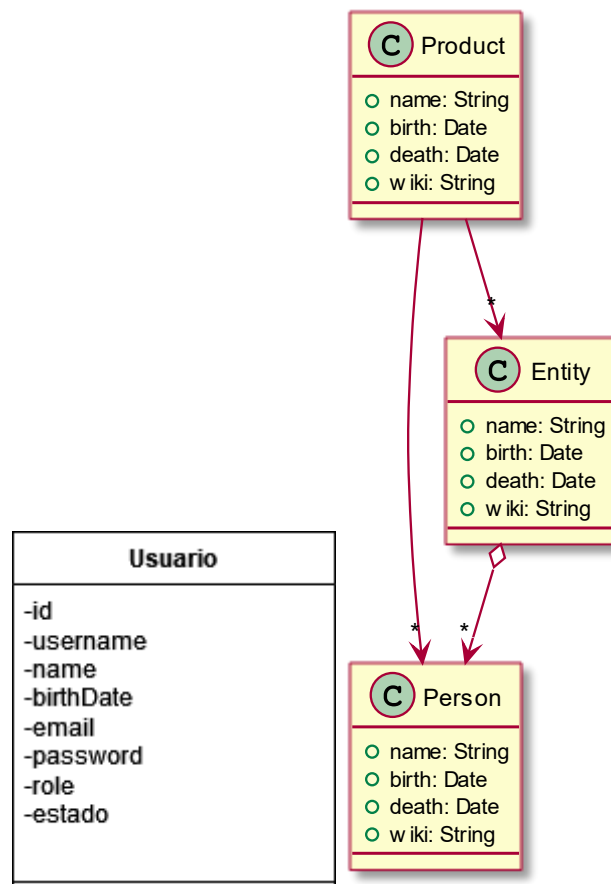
C Product

name: String
birth: Date
death: Date
w iki: String

*

C Entity

name: String
birth: Date
death: Date
w iki: String

Usuario

-id
-username
-name
-birthDate
-email
-password
-role
-estado

*

*

C Person

name: String
birth: Date
death: Date
w iki: String